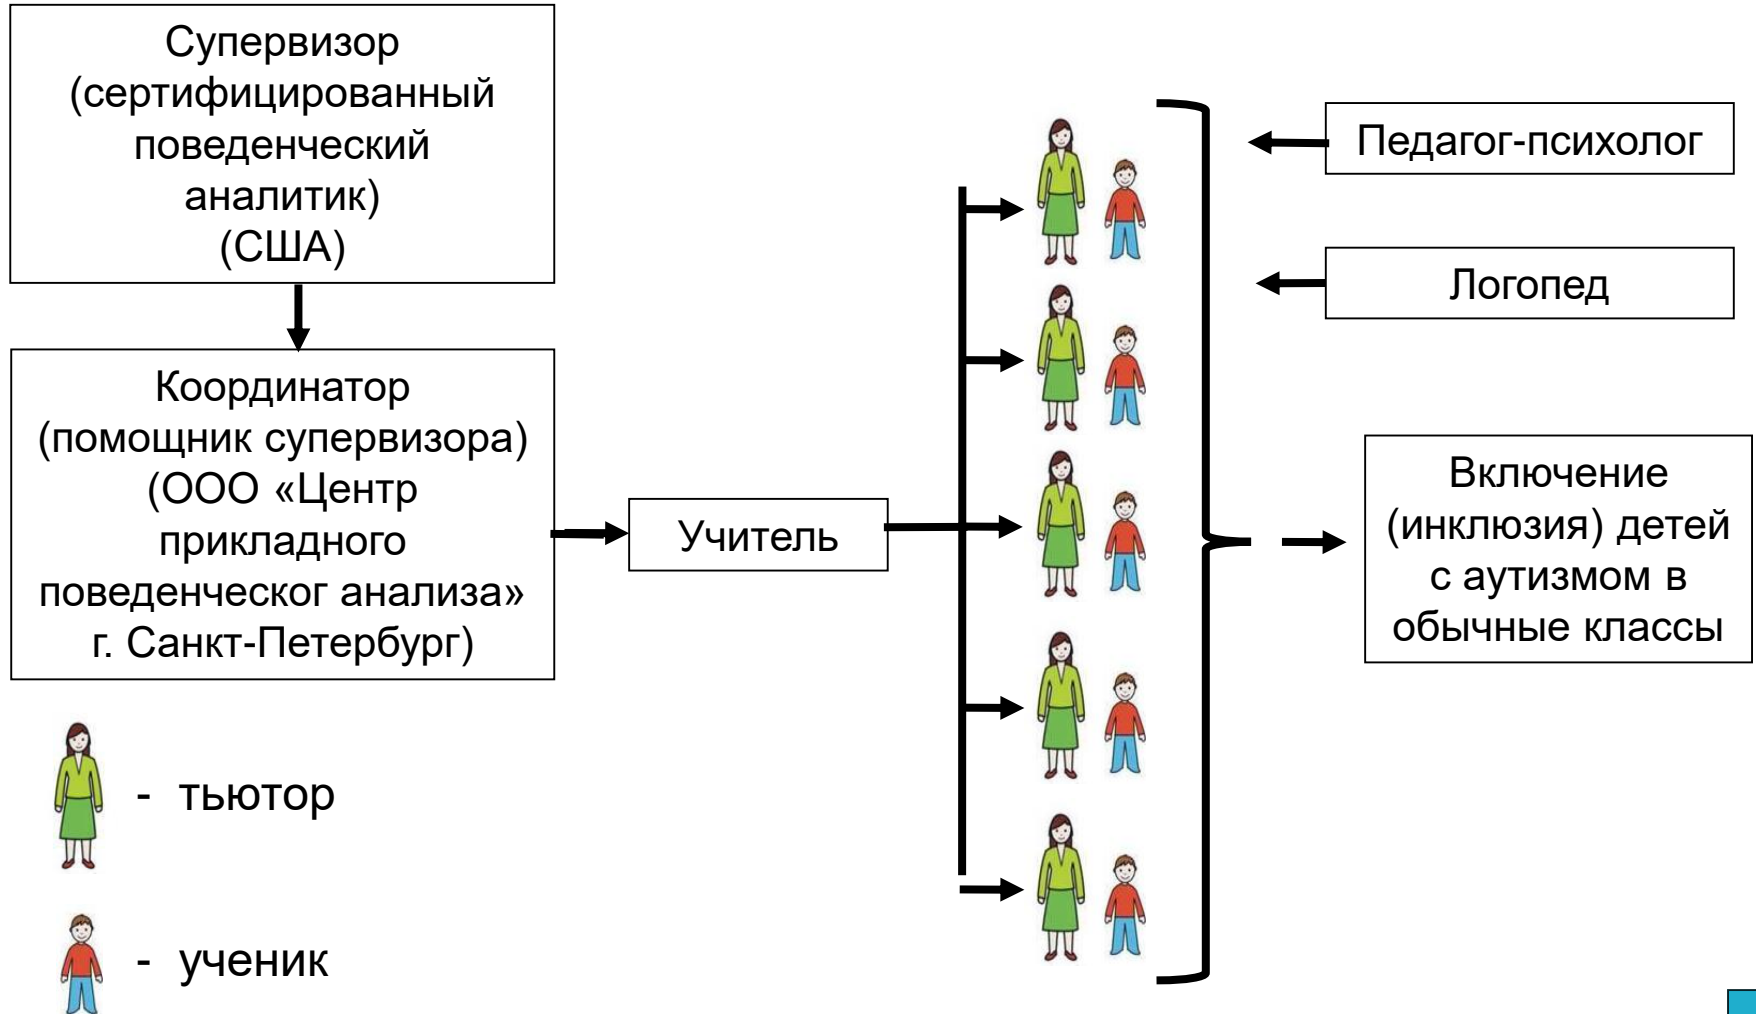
Супервизор (сертифицированный поведенческий аналитик) (США)

Координатор (помощник супервизора) (ООО «Центр прикладного поведенческог анализа» г. Санкт-Петербург)

Учитель

Педагог-психолог

Логопед

Включение (инклюзия) детей с аутизмом в обычные классы

- тьютор

- ученик